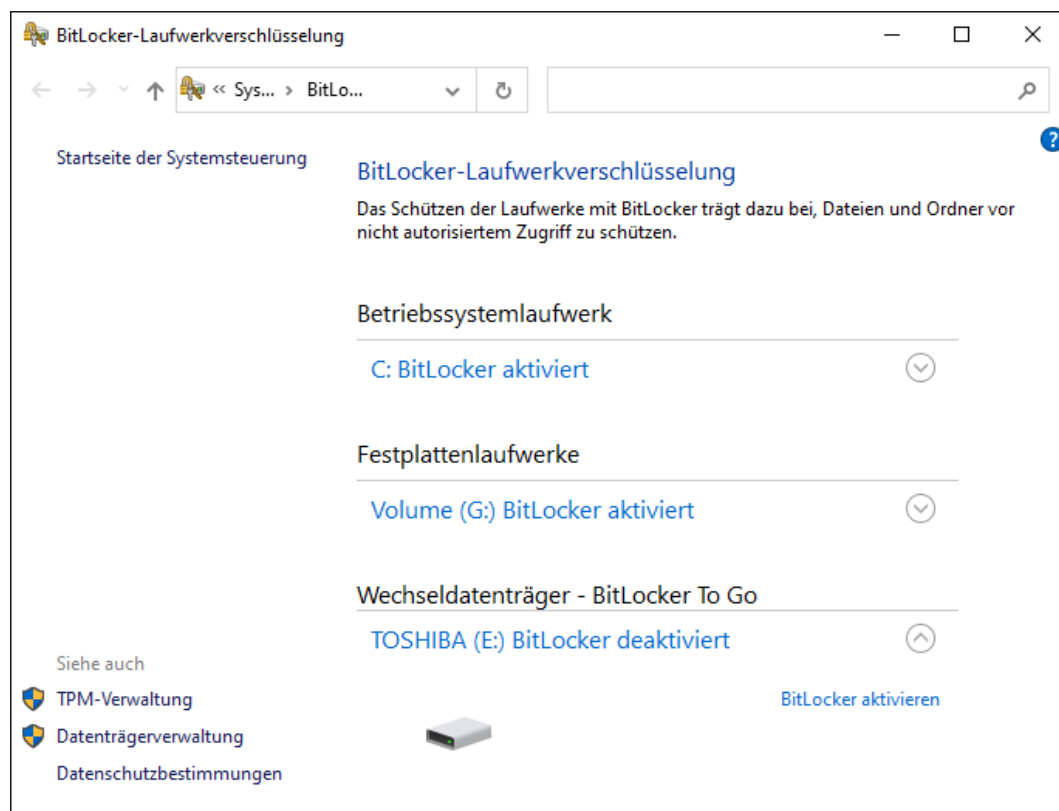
BitLocker-Laufwerkverschlüsselung

« Sys... > BitLo...

Startseite der Systemsteuerung

BitLocker-Laufwerkverschlüsselung

Das Schützen der Laufwerke mit BitLocker trägt dazu bei, Dateien und Ordner vor nicht autorisiertem Zugriff zu schützen.

Betriebssystemlaufwerk

C: BitLocker aktiviert

Festplattenlaufwerke

Volume (G:) BitLocker aktiviert

Wechseldatenträger - BitLocker To Go

TOSHIBA (E:) BitLocker deaktiviert

BitLocker aktivieren

Siehe auch

TPM-Verwaltung

Datenträgerverwaltung

Datenschutzbestimmungen